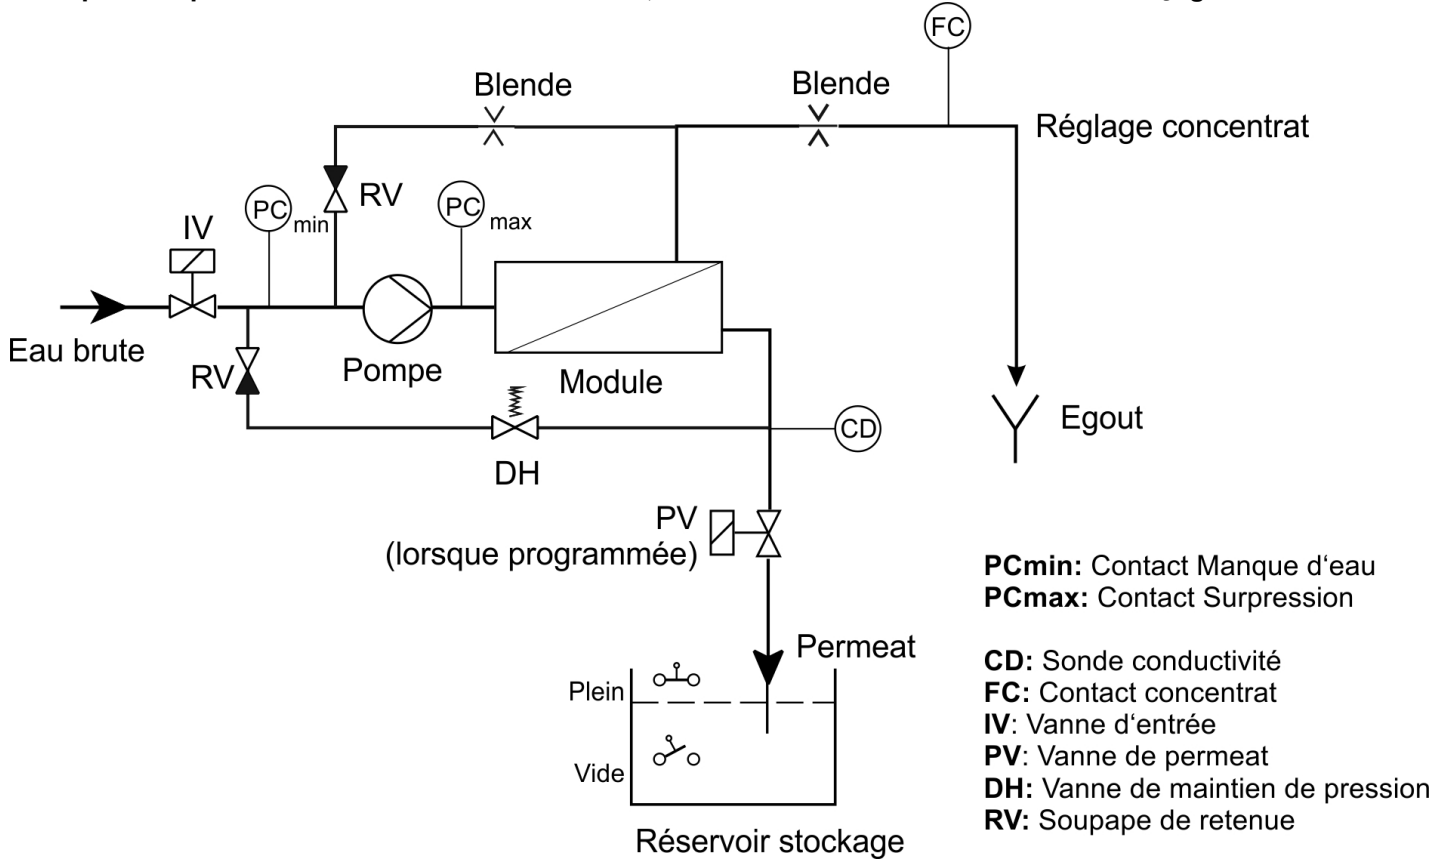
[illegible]

FC

Blende

Blende

Réglage concentrat

IV

PC min

RV

PC max

Eau brute

RV

Pompe

Module

Egout

CD

DH

PV (lorsque programmée)

Permeat

Plein

Vide

Réservoir stockage

**PCmin:** Contact Manque d'eau
**PCmax:** Contact Surpression

**CD:** Sonde conductivité
**FC:** Contact concentrat
**IV**: Vanne d'entrée
**PV**: Vanne de permeat
**DH:** Vanne de maintien de pression
**RV:** Soupape de retenue